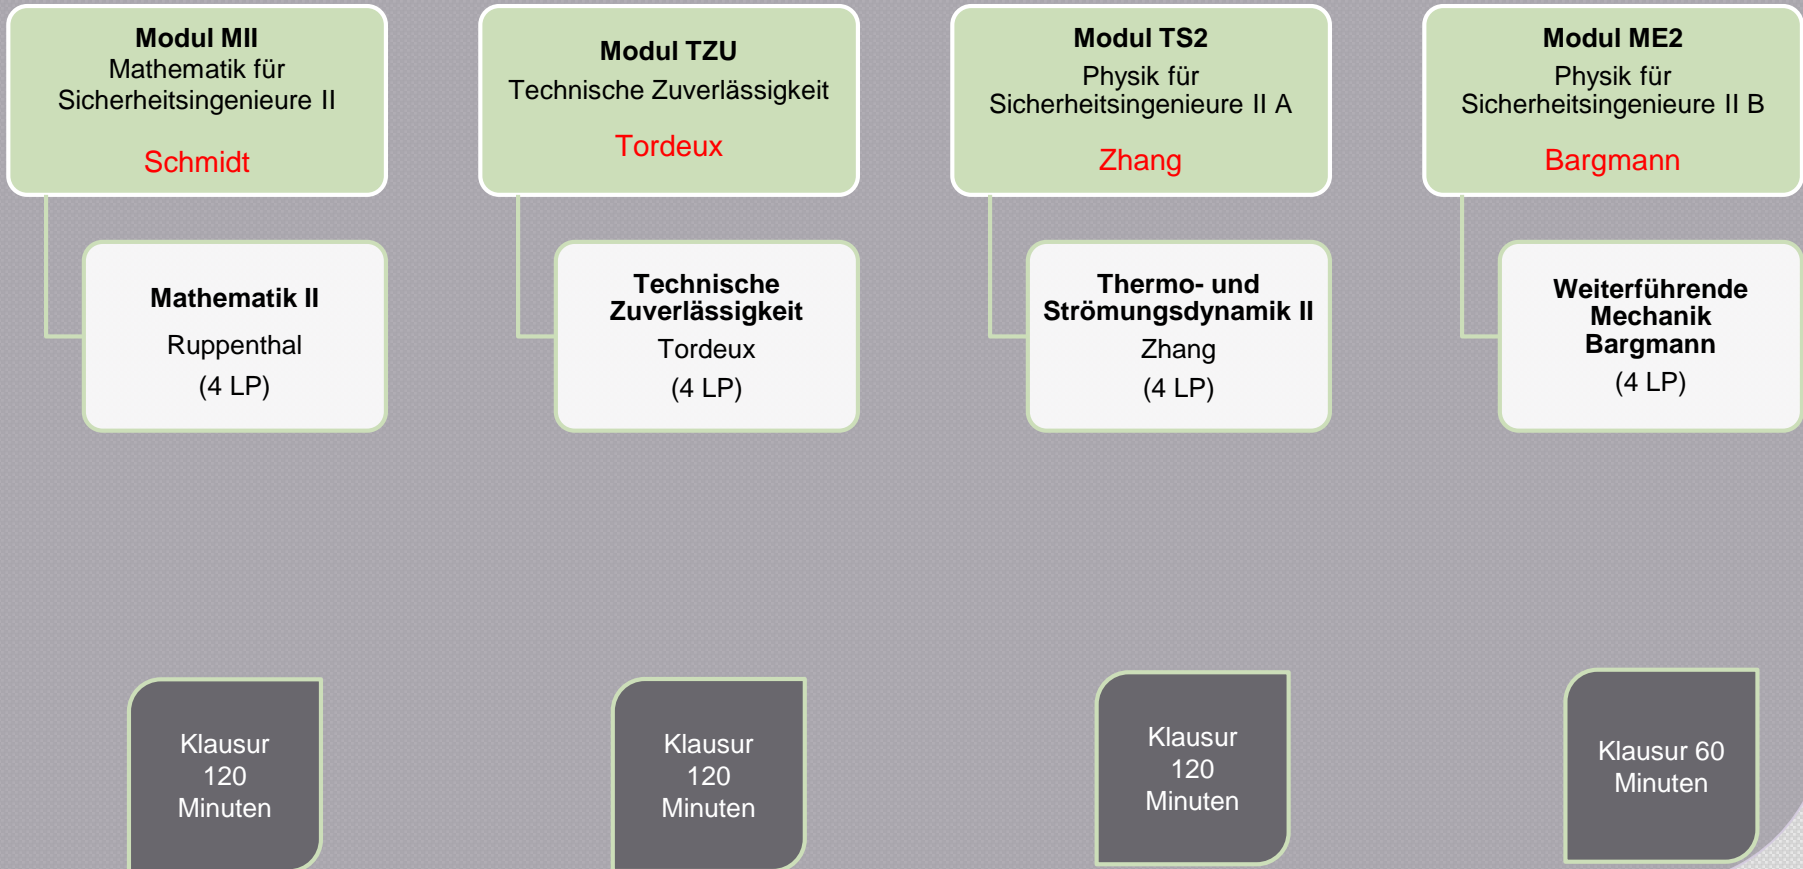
Modul MII
Mathematik für Sicherheitsingenieure II
Schmidt

Mathematik II
Ruppenthal
(4 LP)

Klausur 120 Minuten

Modul TZU
Technische Zuverlässigkeit
Tordeux

Technische Zuverlässigkeit
Tordeux
(4 LP)

Klausur 120 Minuten

Modul TS2
Physik für Sicherheitsingenieure II A
Zhang

Thermo- und Strömungsdynamik II
Zhang
(4 LP)

Klausur 120 Minuten

Modul ME2
Physik für Sicherheitsingenieure II B
Bargmann

Weiterführende Mechanik
Bargmann
(4 LP)

Klausur 60 Minuten